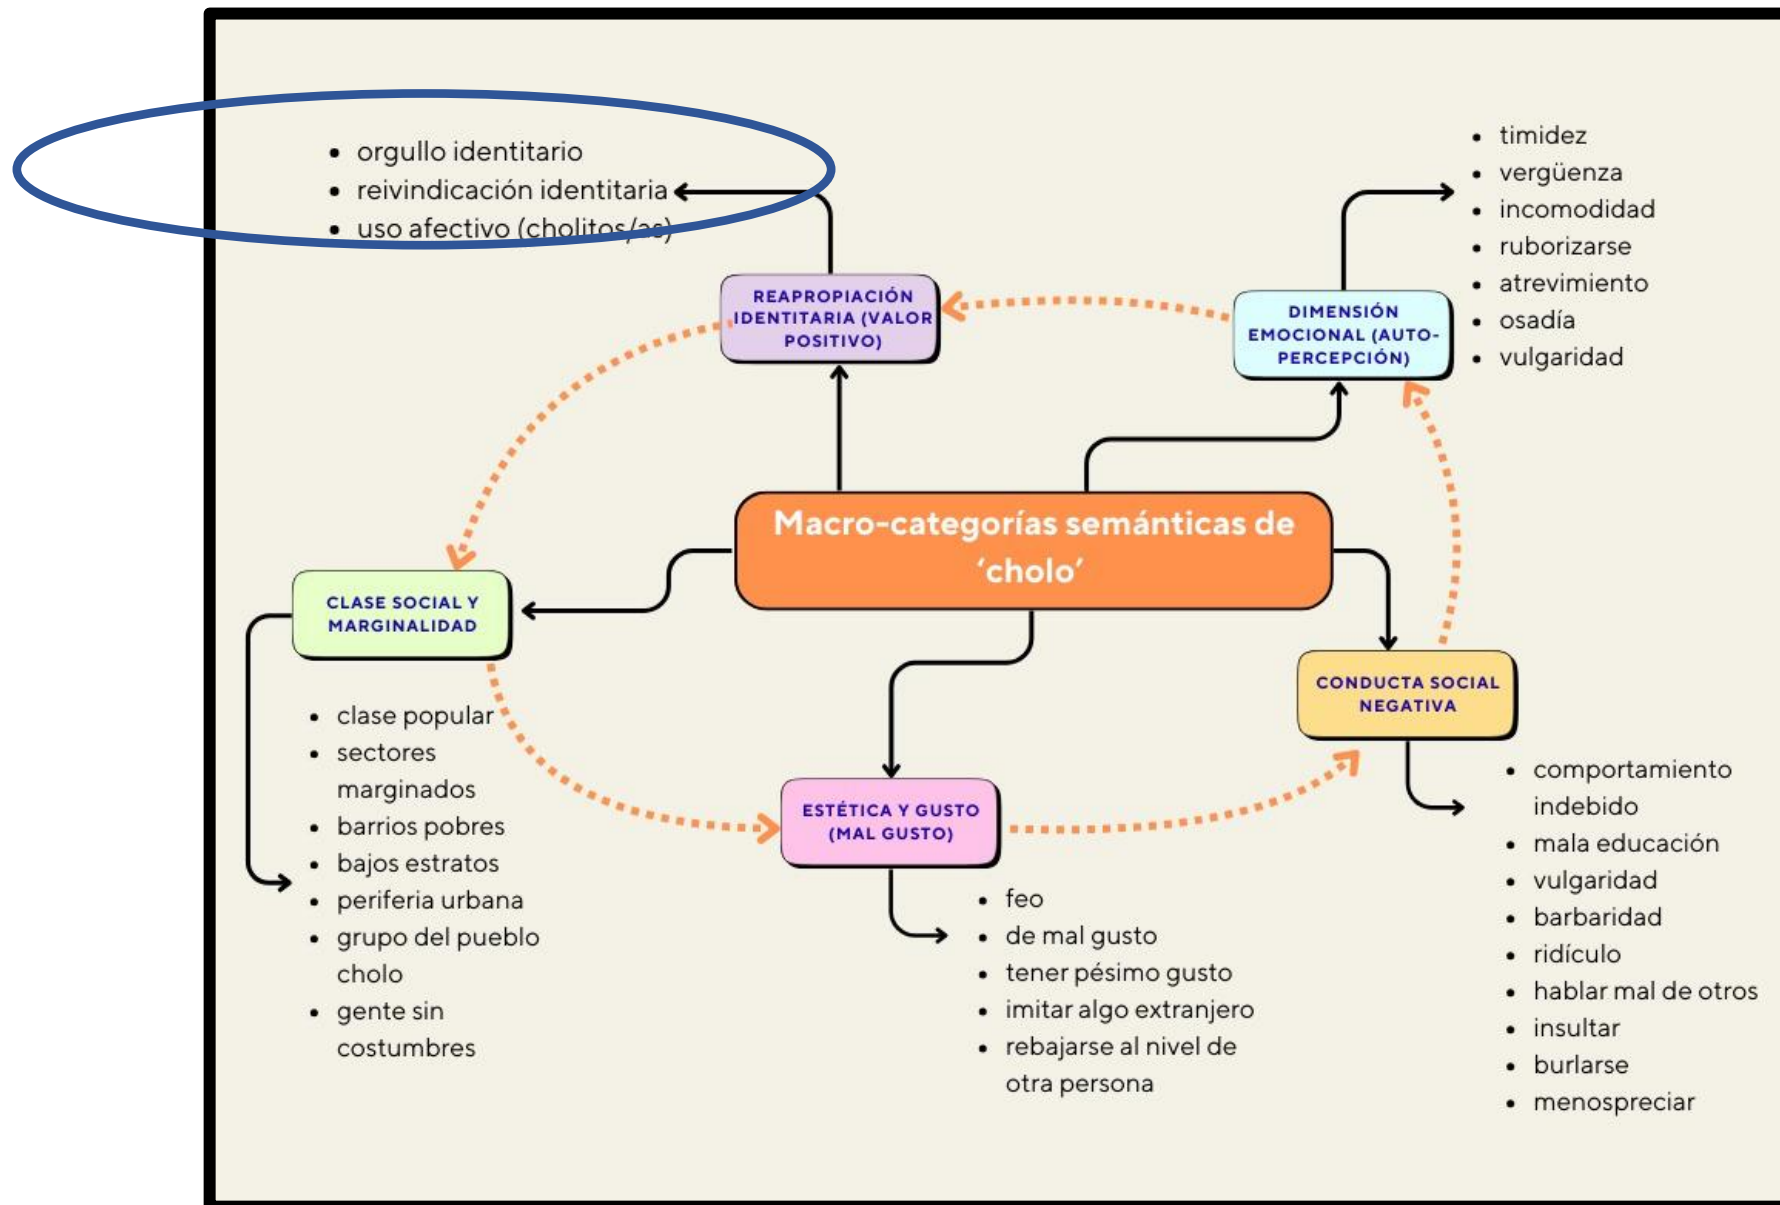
- orgullo identitario
- reivindicación identitaria
- uso afectivo (cholitos/as)

REAPROPIACIÓN IDENTITARIA (VALOR POSITIVO)

DIMENSIÓN EMOCIONAL (AUTO-PERCEPCIÓN)

- timidez
- vergüenza
- incomodidad
- ruborizarse
- atrevimiento
- osadía
- vulgaridad

Macro-categorías semánticas de 'cholo'

CLASE SOCIAL Y MARGINALIDAD

- clase popular
- sectores marginados
- barrios pobres
- bajos estratos
- periferia urbana
- grupo del pueblo cholo
- gente sin costumbres

ESTÉTICA Y GUSTO (MAL GUSTO)

- feo
- de mal gusto
- tener pésimo gusto
- imitar algo extranjero
- rebajarse al nivel de otra persona

CONDUCTA SOCIAL NEGATIVA

- comportamiento indebido
- mala educación
- vulgaridad
- barbaridad
- ridículo
- hablar mal de otros
- insultar
- burlarse
- menospreciar